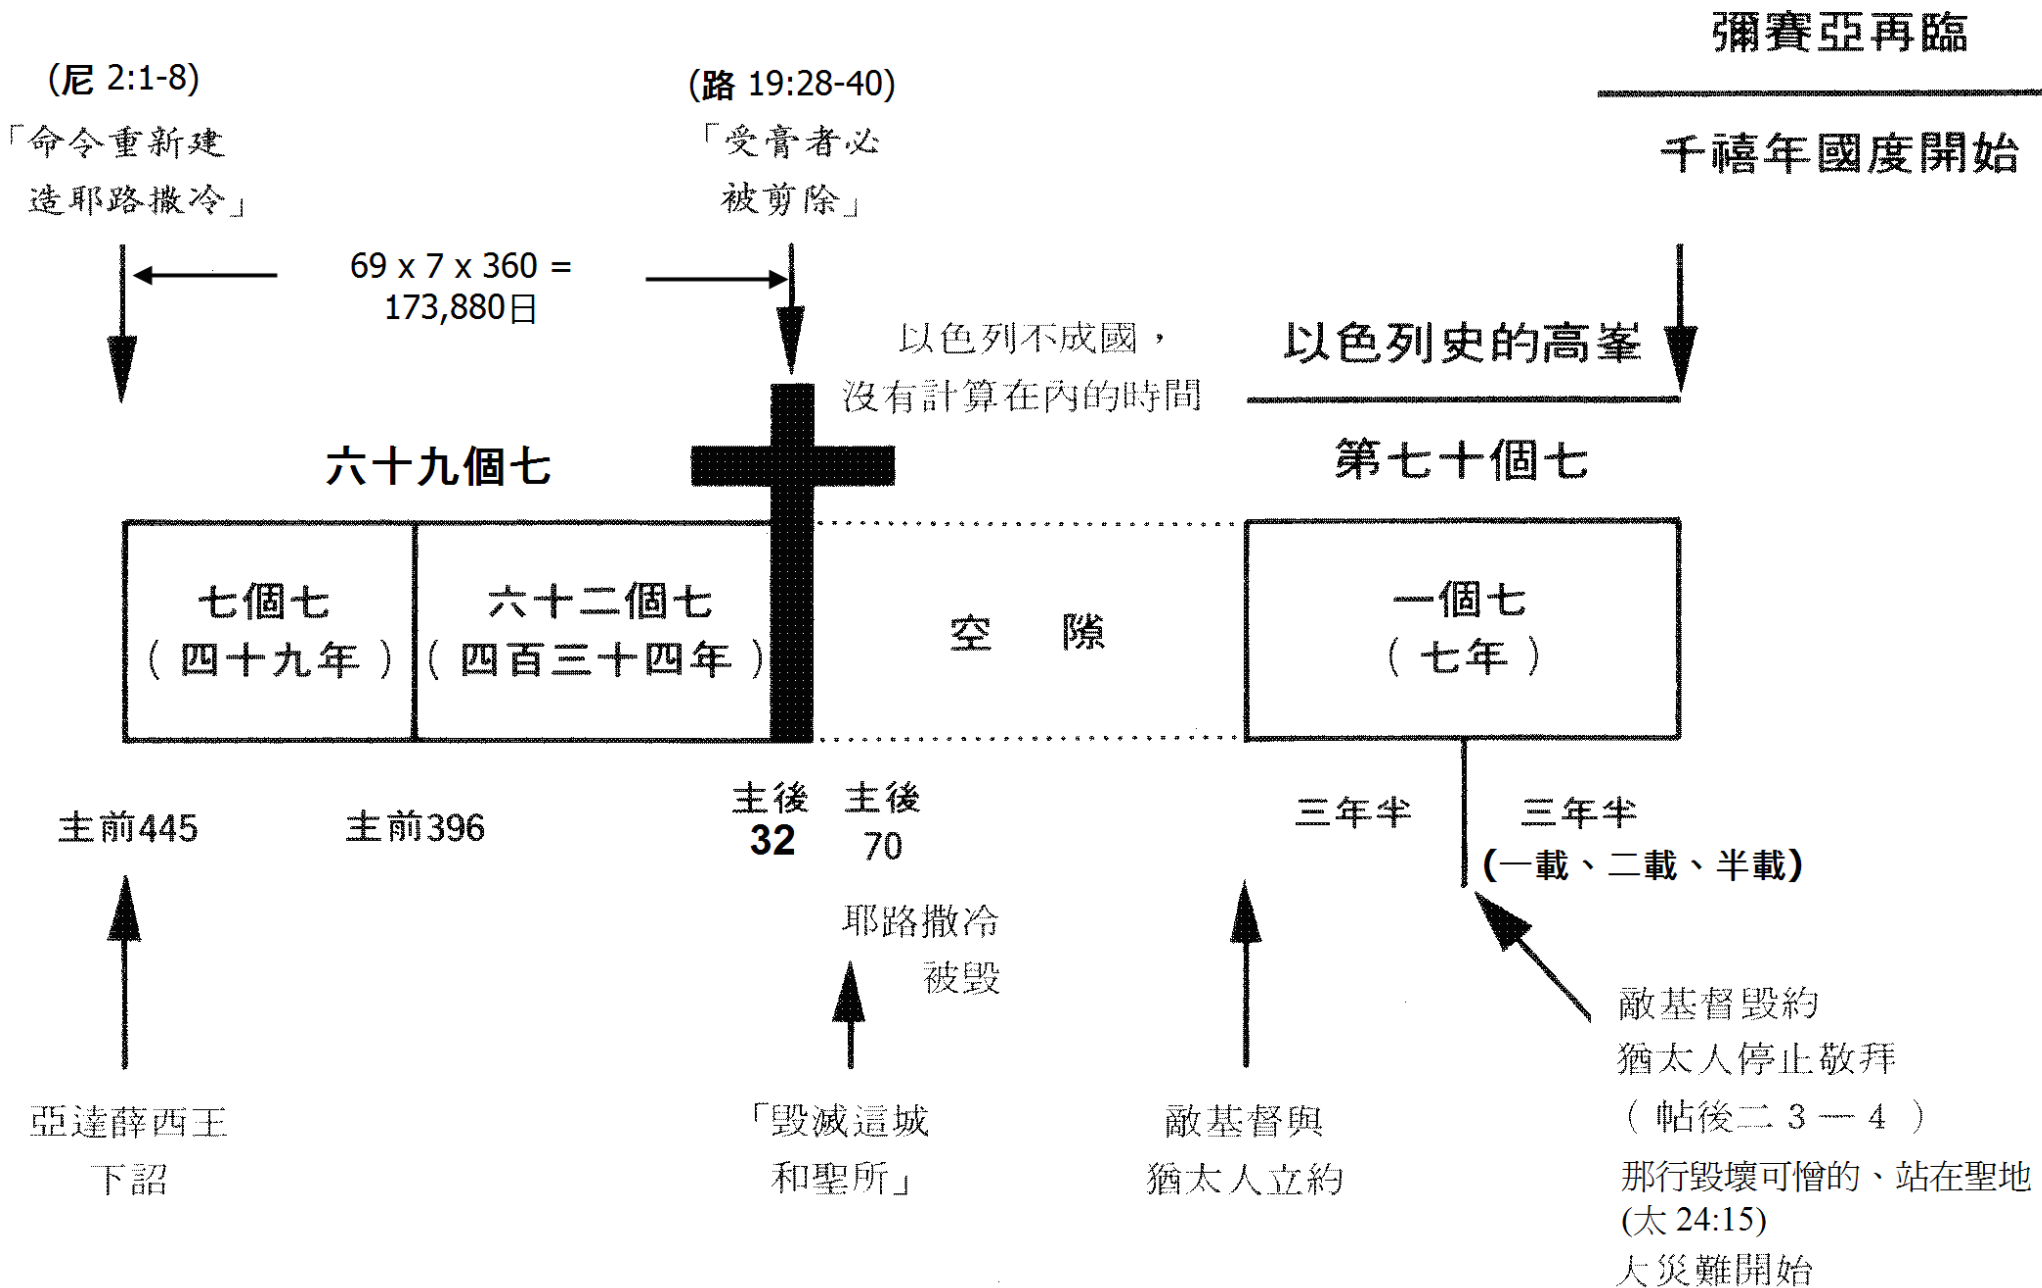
彌賽亞再臨

(尼 2:1-8)
「命令重新建造耶路撒冷」

(路 19:28-40)
「受膏者必被剪除」

千禧年國度開始

69 x 7 x 360 = 173,880日

以色列不成國，沒有計算在內的時間

以色列史的高峯

六十九個七

第七十個七

| 七個七（四十九年） | 六十二個七（四百三十四年） | 空　隙 | 一個七（七年） |
|---|---|---|---|

主前445

主前396

主後 32

主後 70

三年半

三年半 (一載、二載、半載)

耶路撒冷被毀

亞達薛西王下詔

「毀滅這城和聖所」

敵基督與猶太人立約

敵基督毀約
猶太人停止敬拜
（ 帖後二 3 — 4 ）
那行毀壞可憎的、站在聖地 (太 24:15)
大災難開始